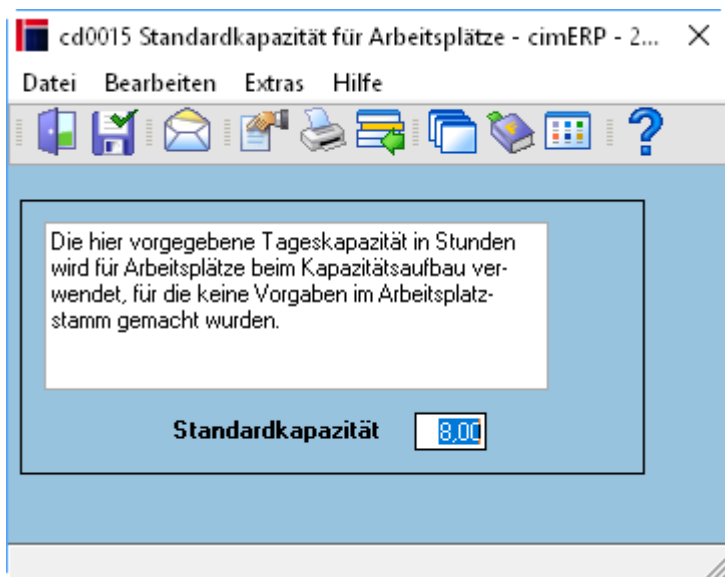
cd0015 Standardkapazität für Arbeitsplätze - cimERP - 2...

Datei Bearbeiten Extras Hilfe

Die hier vorgegebene Tageskapazität in Stunden wird für Arbeitsplätze beim Kapazitätsaufbau verwendet, für die keine Vorgaben im Arbeitsplatzstamm gemacht wurden.

Standardkapazität 8,00